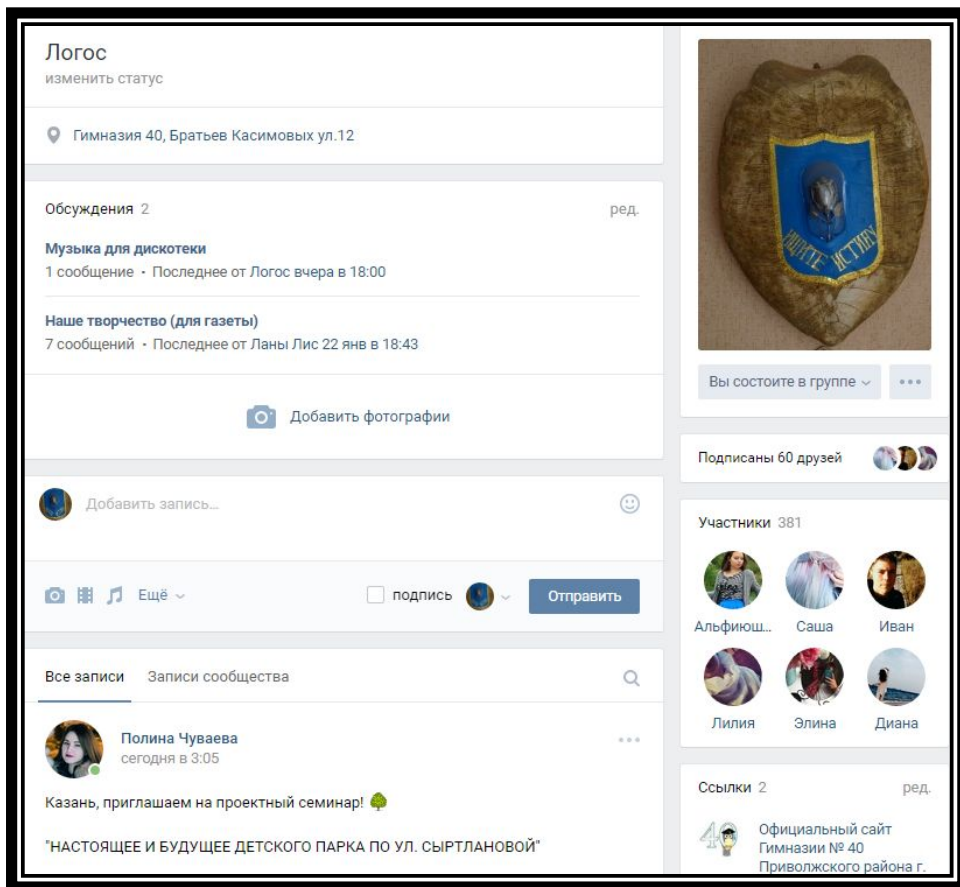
Логос
изменить статус

Гимназия 40, Братьев Касимовых ул.12

Обсуждения 2
ред.

Музыка для дискотеки
1 сообщение · Последнее от Логос вчера в 18:00

Наше творчество (для газеты)
7 сообщений · Последнее от Ланы Лис 22 янв в 18:43

Добавить фотографии

Добавить запись...

Ещё
подпись
Отправить

Все записи
Записи сообщества

Полина Чуваева
сегодня в 3:05

Казань, приглашаем на проектный семинар!

"НАСТОЯЩЕЕ И БУДУЩЕЕ ДЕТСКОГО ПАРКА ПО УЛ. СЫРТЛАНОВОЙ"

Вы состоите в группе

Подписаны 60 друзей

Участники 381

Альфиюш...
Саша
Иван
Лилия
Элина
Диана

Ссылки 2
ред.

Официальный сайт Гимназии № 40 Приволжского района г.